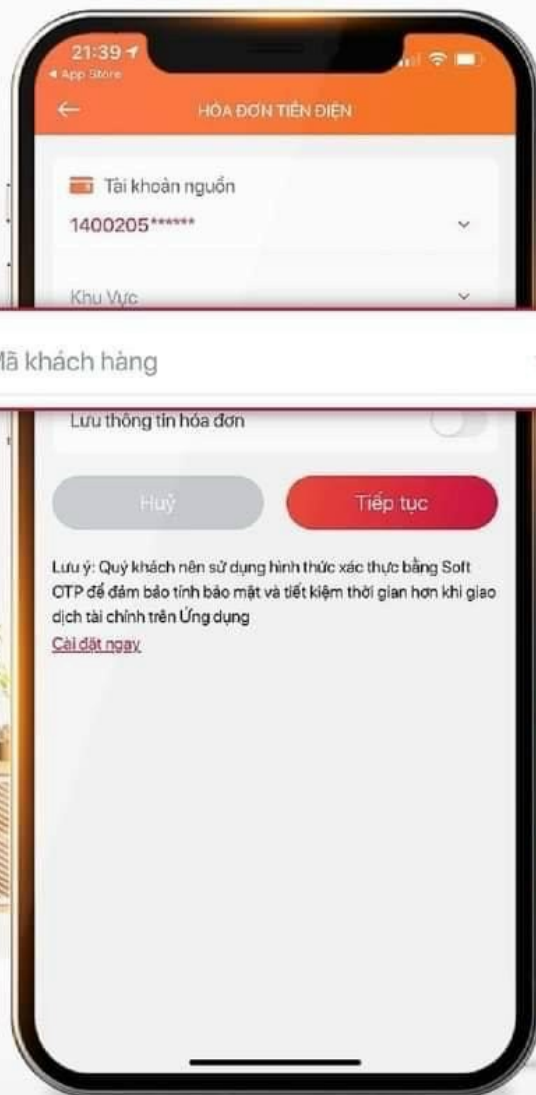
21:39
◂ App Store

←
HÓA ĐƠN TIỀN ĐIỆN

Tài khoản nguồn
1400205******

Khu Vực

ã khách hàng

Lưu thông tin hóa đơn

Huỷ
Tiếp tục

Lưu ý: Quý khách nên sử dụng hình thức xác thực bằng Soft OTP để đảm bảo tính bảo mật và tiết kiệm thời gian hơn khi giao dịch tài chính trên Ứng dụng
Cài đặt ngay